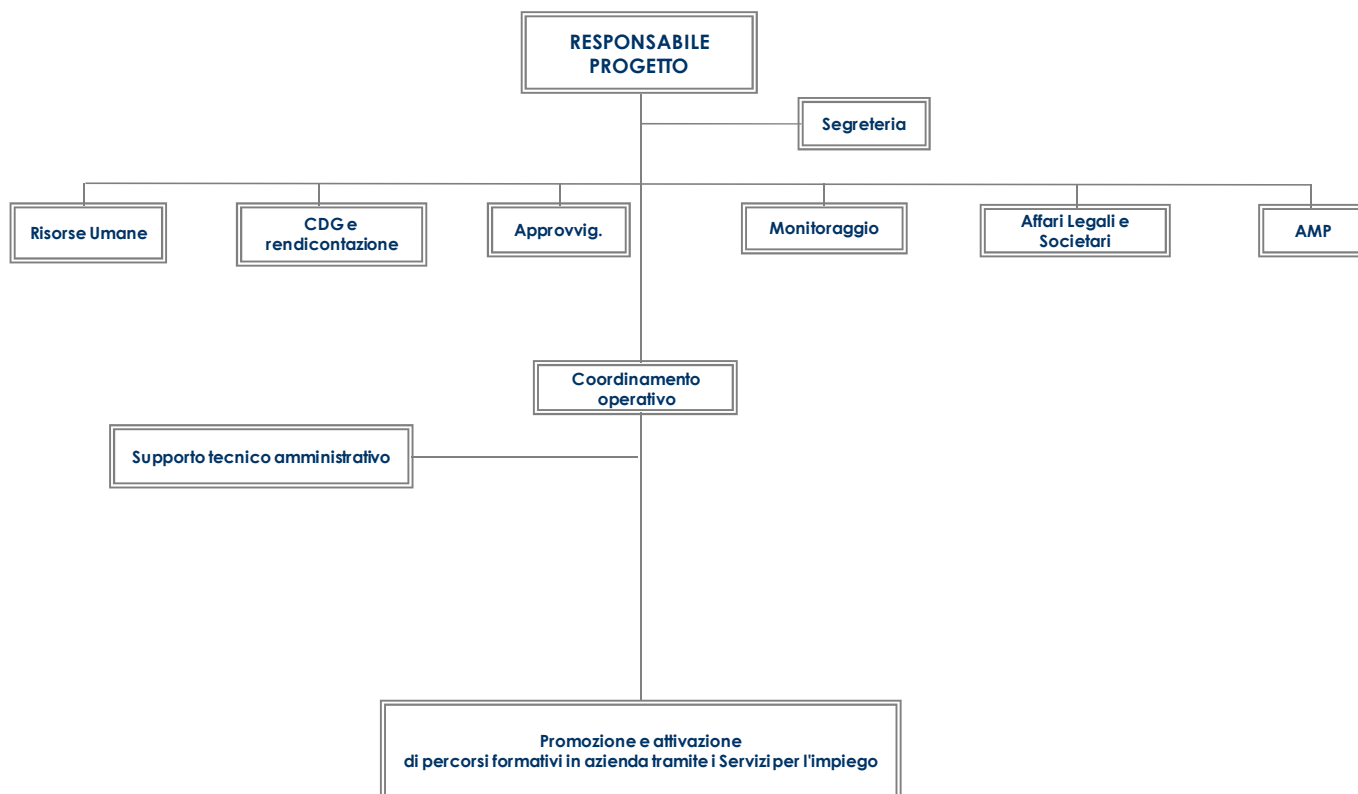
RESPONSABILE PROGETTO

Segreteria

Risorse Umane

CDG e rendicontazione

Approvvig.

Monitoraggio

Affari Legali e Societari

AMP

Coordinamento operativo

Supporto tecnico amministrativo

Promozione e attivazione
di percorsi formativi in azienda tramite i Servizi per l'impiego